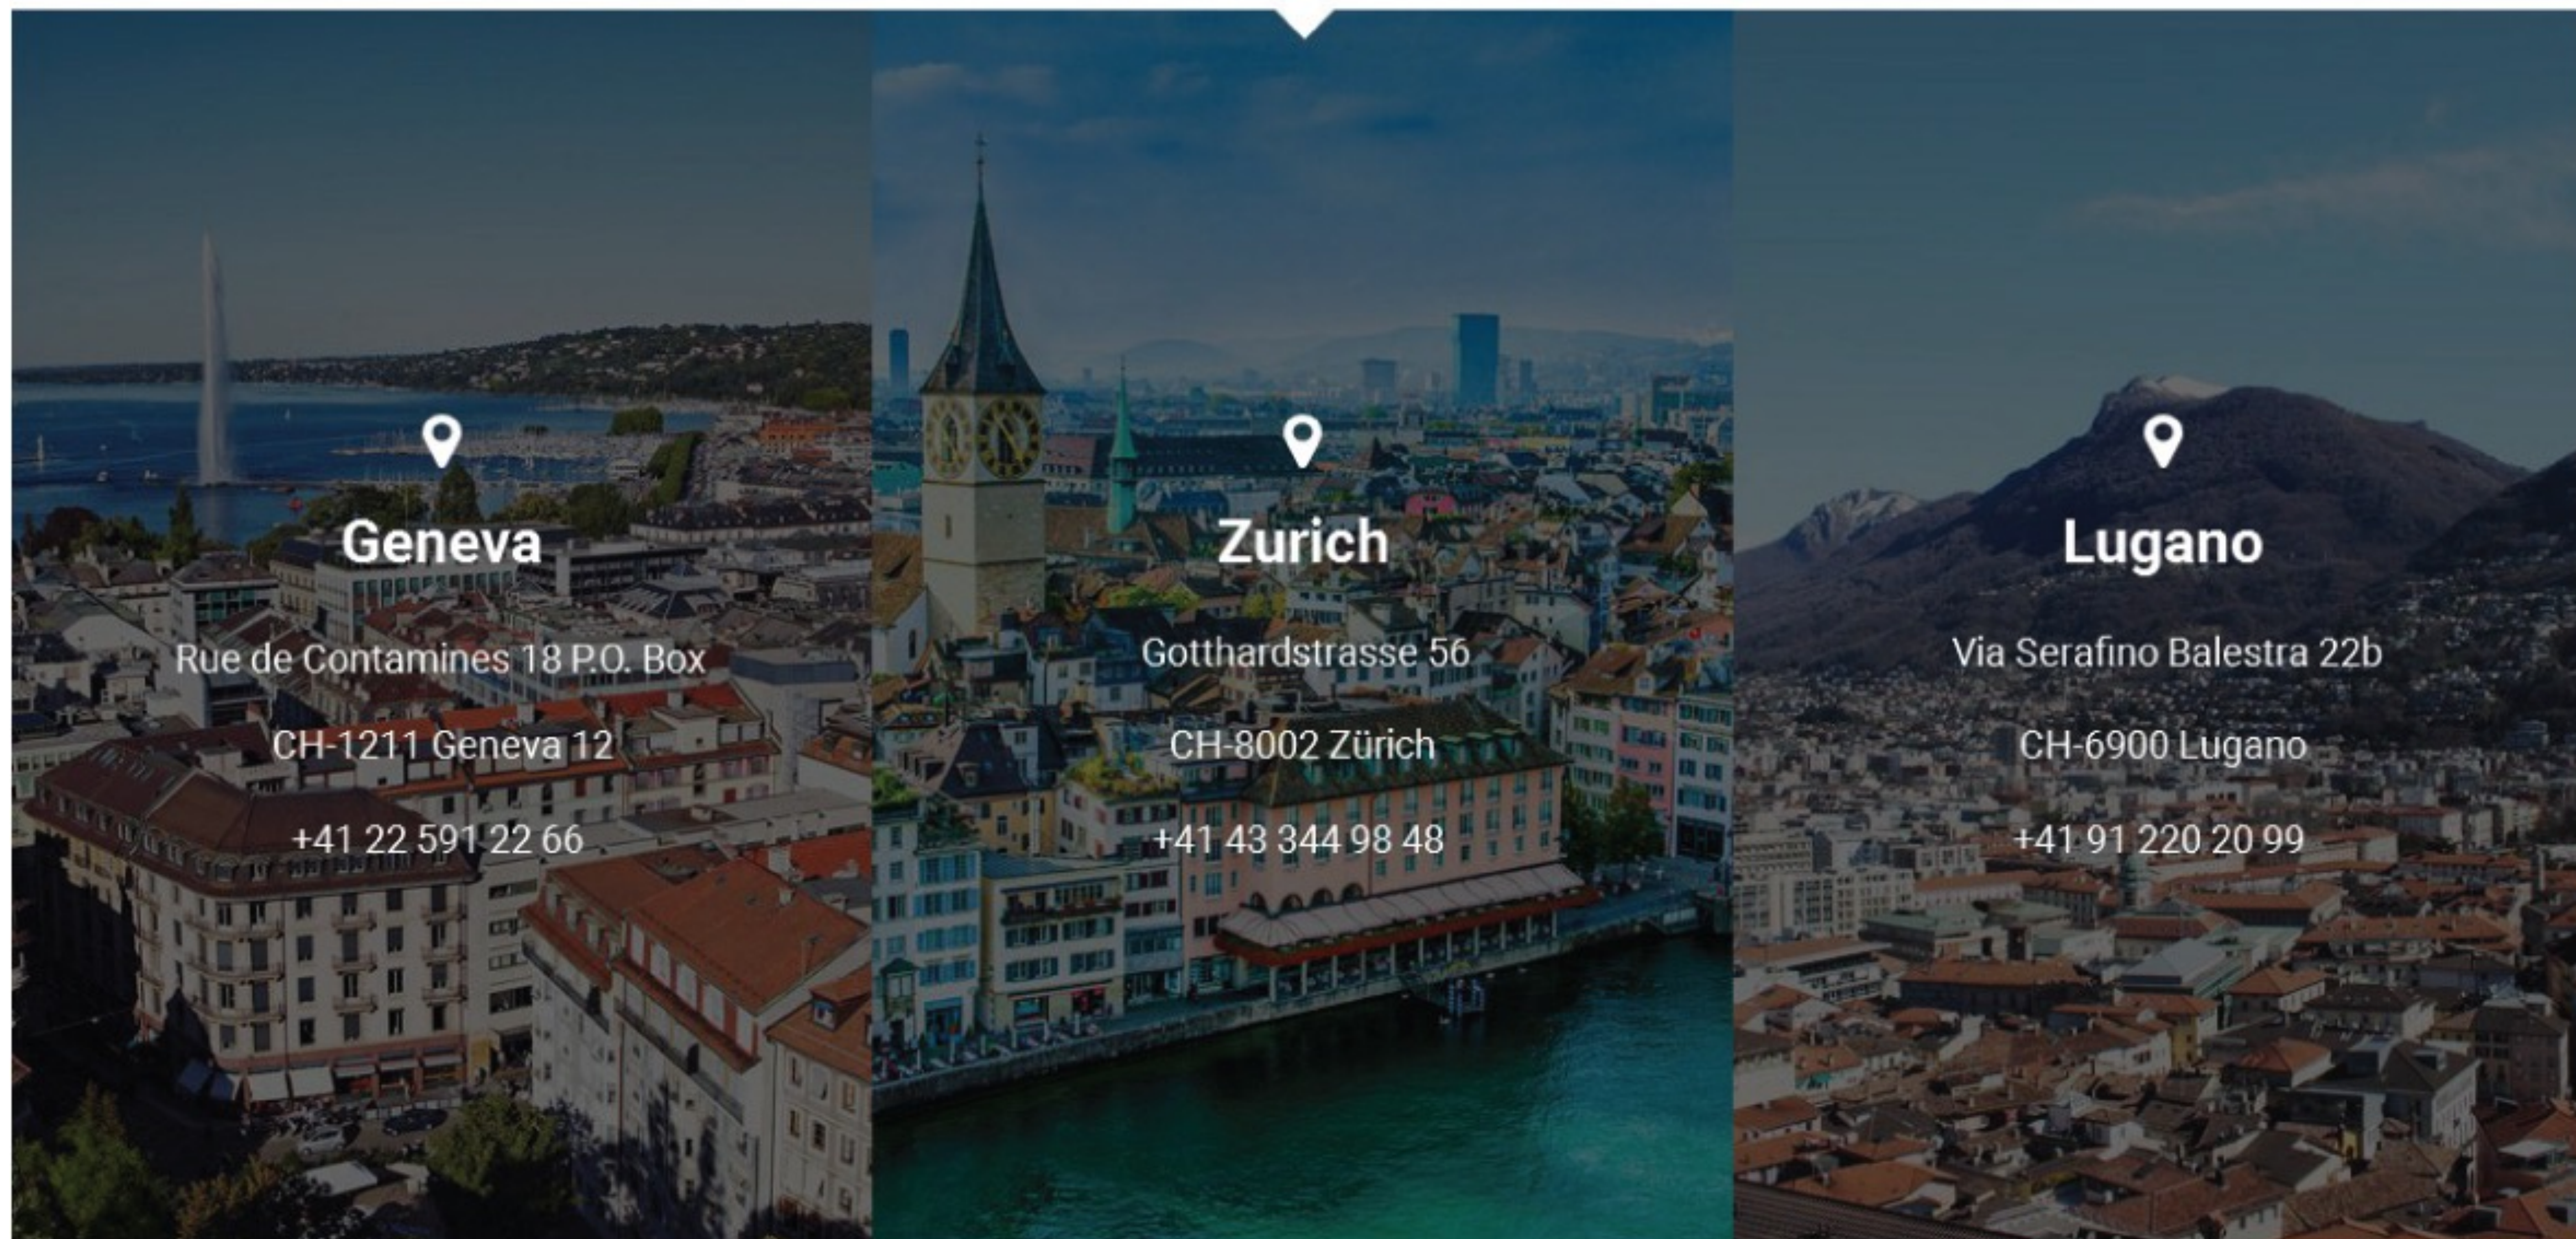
Geneva

Rue de Contamines 18 P.O. Box

CH-1211 Geneva 12

+41 22 591 22 66

Zurich

Gotthardstrasse 56

CH-8002 Zürich

+41 43 344 98 48

Lugano

Via Serafino Balestra 22b

CH-6900 Lugano

+41 91 220 20 99